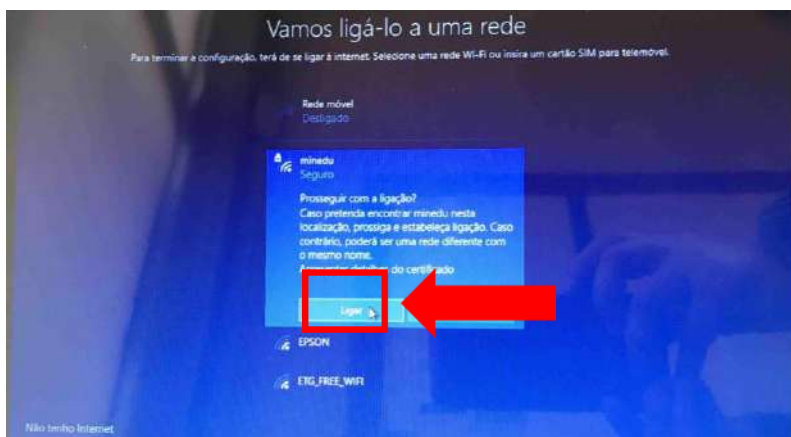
Vamos ligá-lo a uma rede

Para terminar a configuração, terá de se ligar à internet. Selecione uma rede Wi-Fi ou insira um cartão SIM para telemóvel.

Rede móvel
Desligado

minedu
Seguro

Prosseguir com a ligação?
Caso pretenda encontrar minedu nesta localização, prossiga e estabeleça ligação. Caso contrário, poderá ser uma rede diferente com o mesmo nome.
Apresentar detalhes do certificado

Ligar

EPSON

ETG_FREE_WIFI

Não tenho Internet